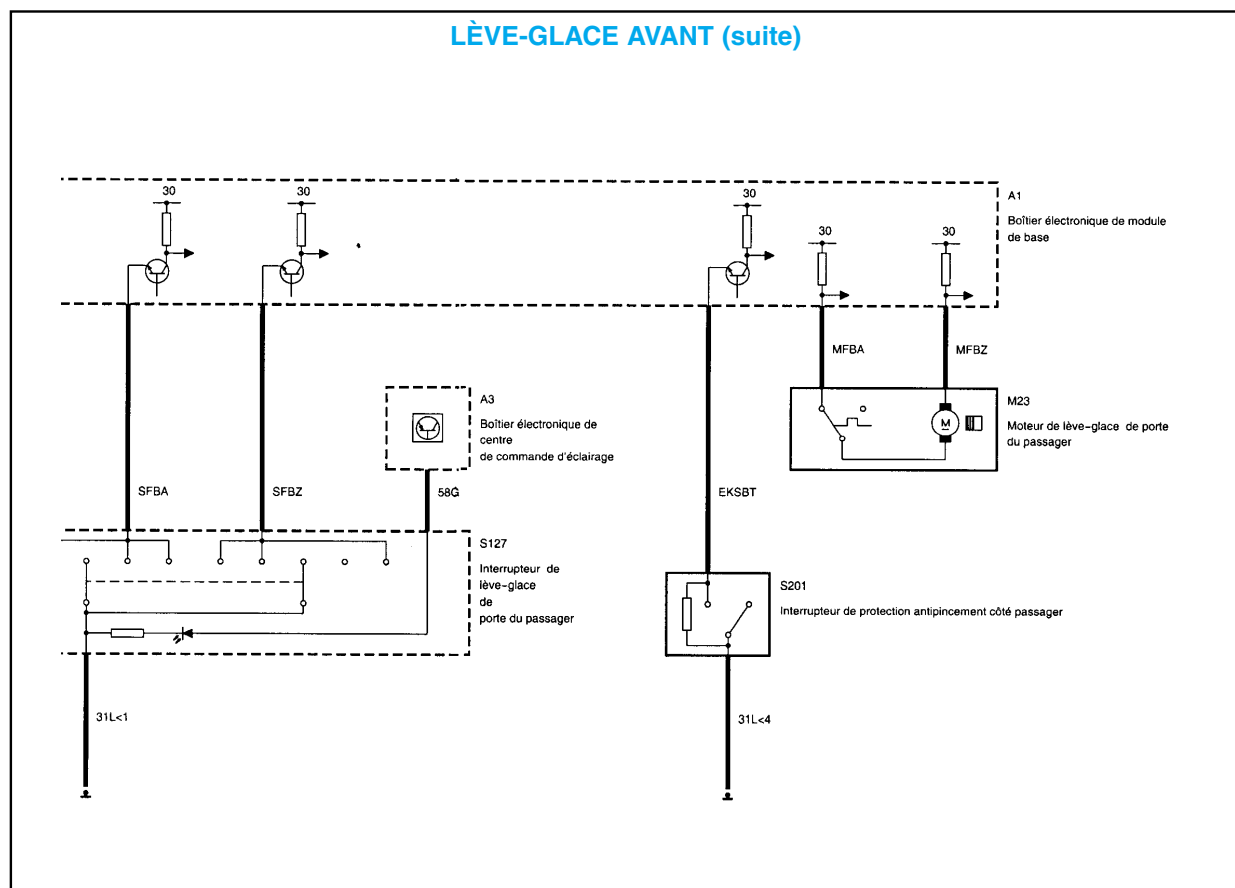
LÈVE-GLACE AVANT (suite)

30
30
30
30
30

A1
Boîtier électronique de module de base

MFBA
MFBZ

A3
Boîtier électronique de centre de commande d'éclairage

M23
Moteur de lève-glace de porte du passager

M

SFBA
SFBZ
58G
EKSBT

S127
Interrupteur de lève-glace de porte du passager

S201
Interrupteur de protection antipincement côté passager

31L<1
31L<4